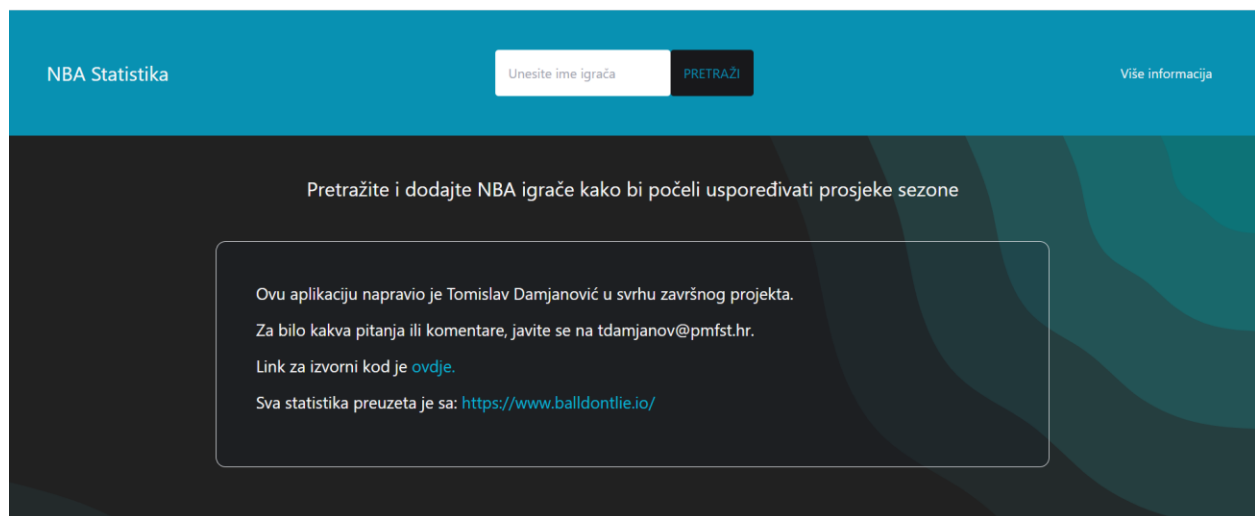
NBA Statistika

Unesite ime igrača

PRETRAŽI

Više informacija

Pretražite i dodajte NBA igrače kako bi počeli uspoređivati prosjeke sezone

Ovu aplikaciju napravio je Tomislav Damjanović u svrhu završnog projekta.

Za bilo kakva pitanja ili komentare, javite se na tdamjanov@pmfst.hr.

Link za izvorni kod je ovdje.

Sva statistika preuzeta je sa: https://www.balldontlie.io/